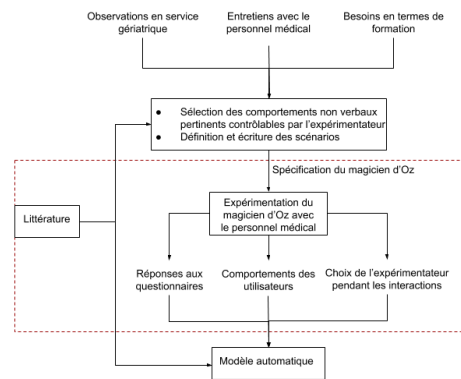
Observations en service gériatrique

Entretiens avec le personnel médical

Besoins en termes de formation

- Sélection des comportements non verbaux pertinents contrôlables par l'expérimentateur
- Définition et écriture des scénarios

Spécification du magicien d'Oz

Littérature

Expérimentation du magicien d'Oz avec le personnel médical

Réponses aux questionnaires

Comportements des utilisateurs

Choix de l'expérimentateur pendant les interactions

Modèle automatique